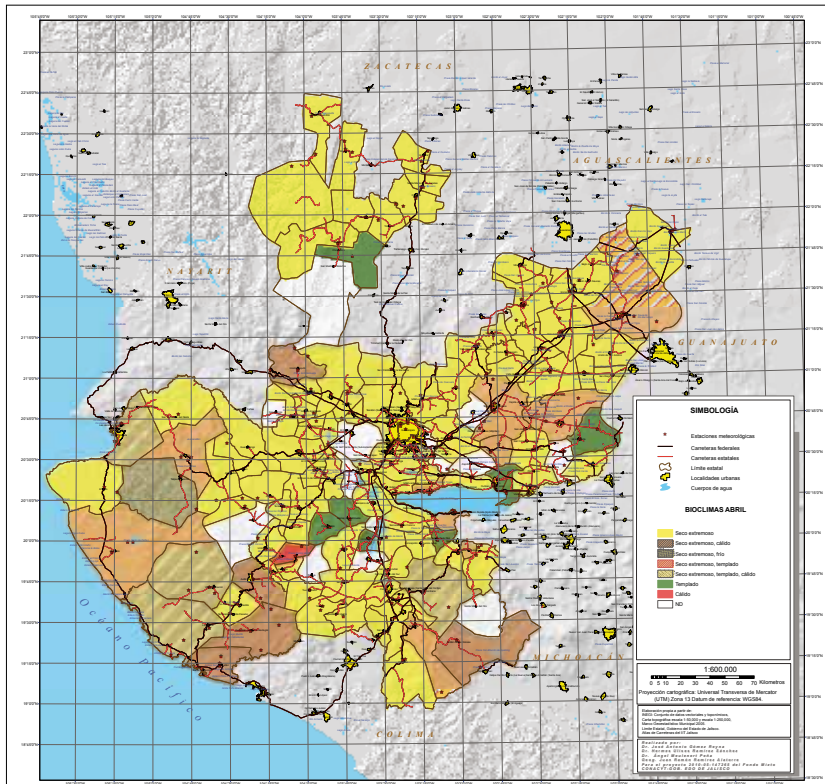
ZACATECAS

AGUASCALIENTES

NAYARIT

GUANAJUATO

MICHOACÁN

COLIMA

Océano Pacífico

SIMBOLOGÍA

Estaciones meteorológicas
Carreteras federales
Carreteras estatales
Límite estatal
Localidades urbanas
Cuerpos de agua

BIOCLIMAS ABRIL

Seco extremoso
Seco extremoso, cálido
Seco extremoso, frío
Seco extremoso, templado
Seco extremoso, templado, cálido
Templado
Cálido
ND

1:600,000
0 5 10 20 30 40 50 60 70 Kilometros
Proyección cartográfica: Universal Transversa de Mercator (UTM) Zona 13 Datum de referencia: WGS84.

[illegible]

Realizado por:
Dr. José Antonio Gómez Reyna
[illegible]
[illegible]
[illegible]